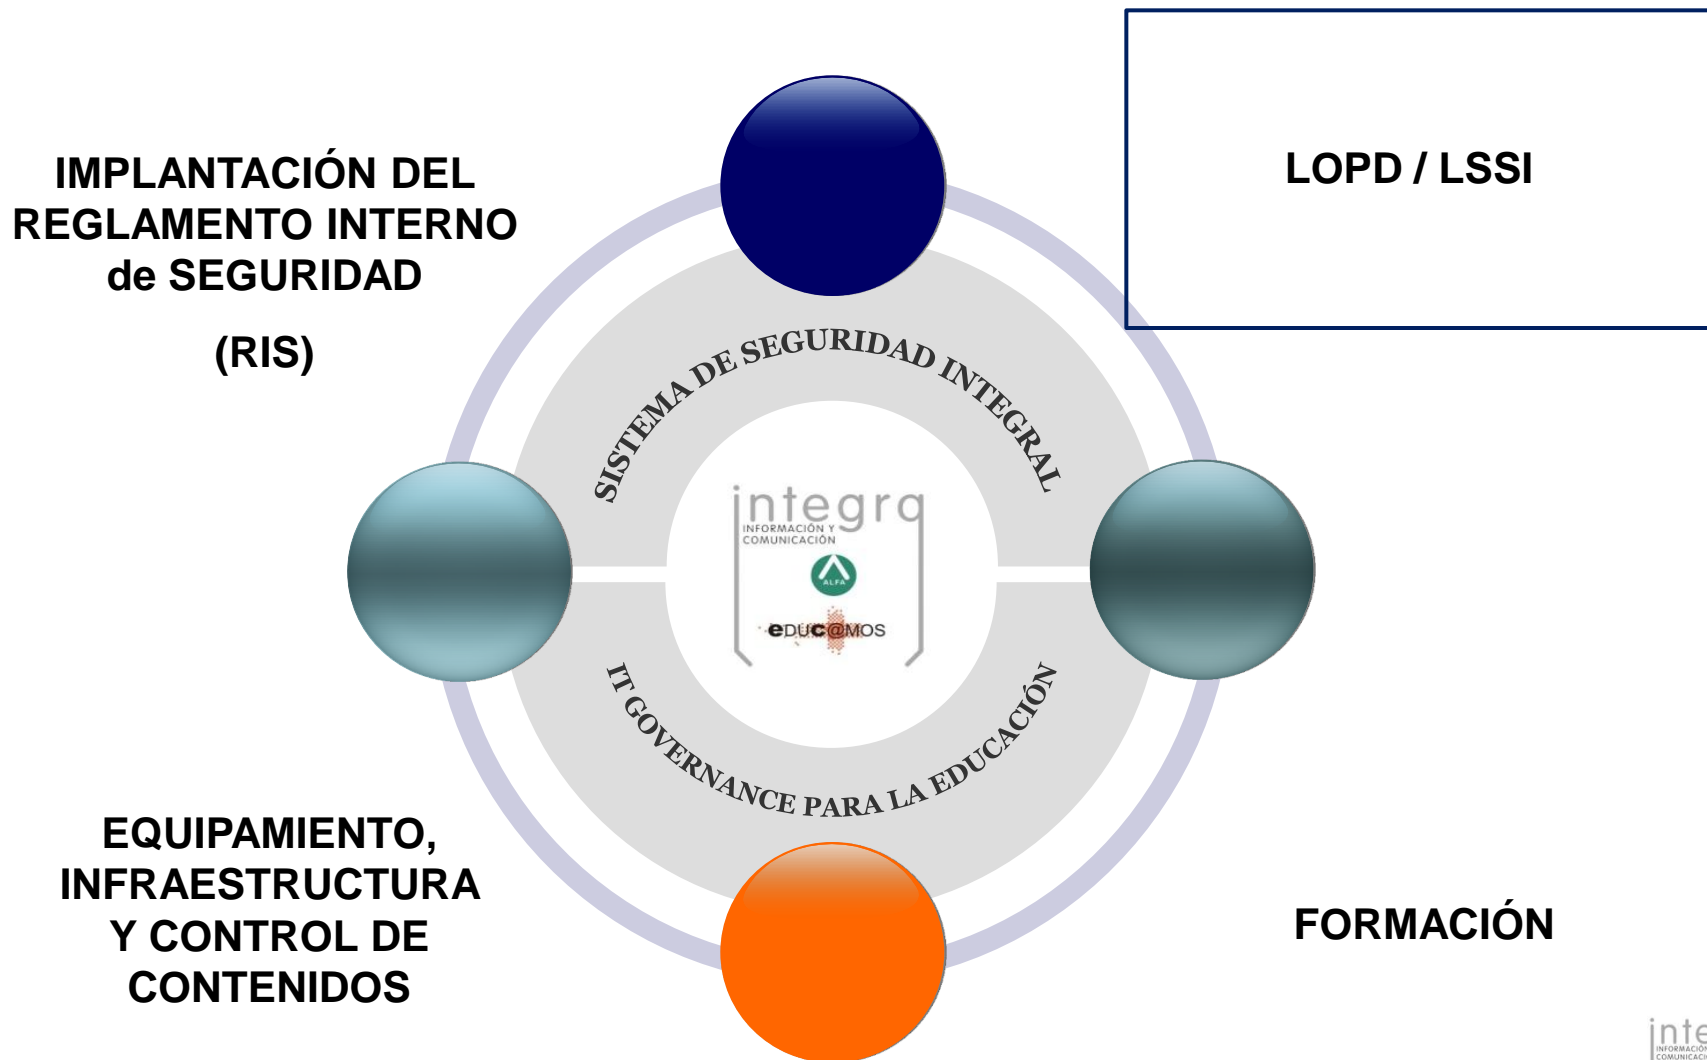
IMPLANTACIÓN DEL REGLAMENTO INTERNO de SEGURIDAD

(RIS)

LOPD / LSSI

SISTEMA DE SEGURIDAD INTEGRAL

integra
INFORMACIÓN Y COMUNICACIÓN
ALFA
eDUC@MOS

IT GOVERNANCE PARA LA EDUCACIÓN

EQUIPAMIENTO, INFRAESTRUCTURA Y CONTROL DE CONTENIDOS

FORMACIÓN

inte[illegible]
INFORMACIÓN
COMUNICACIÓN